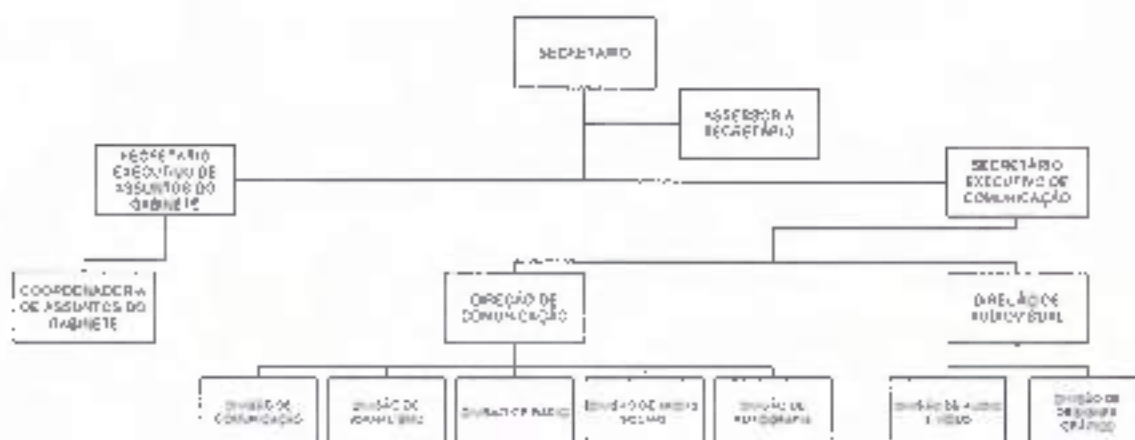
SECRETÁRIO

ASSESSORIA SECRETÁRIO

SECRETÁRIO EXECUTIVO DE ASSUNTOS DO GABINETE

SECRETÁRIO EXECUTIVO DE COMUNICAÇÃO

COORDENADORIA DE ASSUNTOS DO GABINETE

DIREÇÃO DE COMUNICAÇÃO

DIREÇÃO DE AUDIOVISUAL

DIVISÃO DE COMUNICAÇÃO

DIVISÃO DE JORNALISMO

DIVISÃO DE RÁDIO

DIVISÃO DE MÍDIAS SOCIAIS

DIVISÃO DE FOTOGRAFIA

DIVISÃO DE ÁUDIO E VÍDEO

DIVISÃO DE DESIGNER GRÁFICO